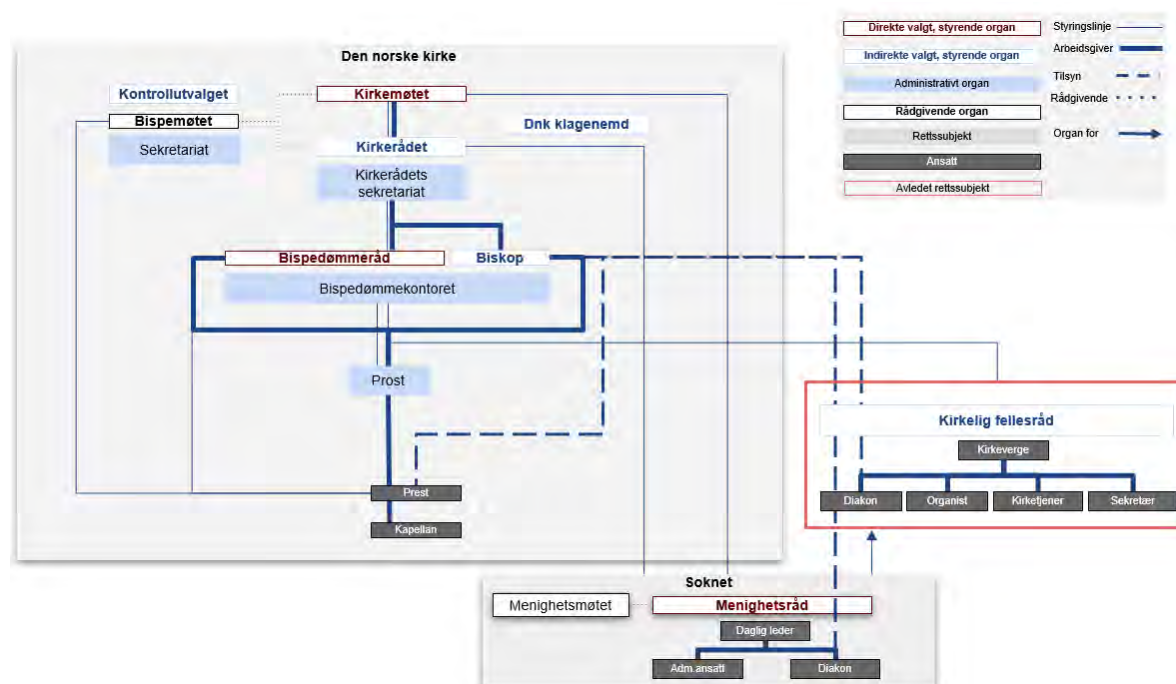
Direkte valgt, styrende organ
Indirekte valgt, styrende organ
Administrativt organ
Rådgivende organ
Rettssubjekt
Ansatt
Avledet rettssubjekt

Styringslinje
Arbeidsgiver
Tilsyn
Rådgivende
Organ for

Den norske kirke

Kontrollutvalget
Kirkemøtet
Bispemøtet
Sekretariat
Dnk klagenemd
Kirkerådet
Kirkerådets sekretariat
Bispedømmeråd
Biskop
Bispedømmekontoret
Prost
Prest
Kapellan

Kirkelig fellesråd
Kirkeverge
Diakon
Organist
Kirketjener
Sekretær

Soknet
Menighetsmøtet
Menighetsråd
Daglig leder
Adm ansatt
Diakon